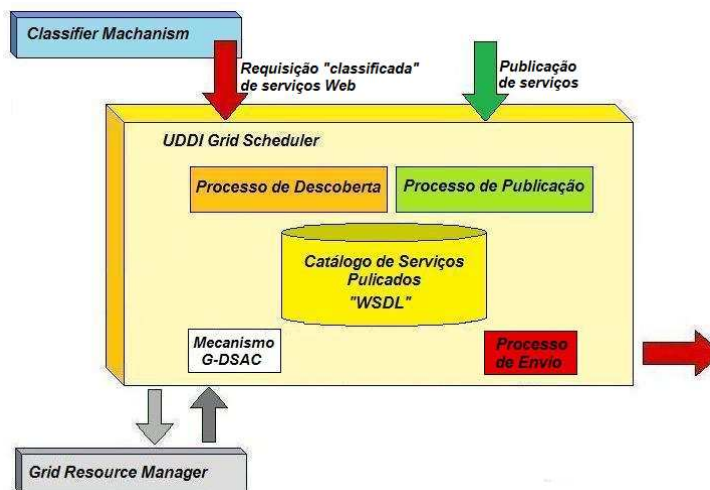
Classifier Machanism

Requisição "classificada" de serviços Web

Publicação de serviços

UDDI Grid Scheduler

Processo de Descoberta

Processo de Publicação

Catálogo de Serviços Pulicados "WSDL"

Mecanismo G-DSAC

Processo de Envio

Grid Resource Manager